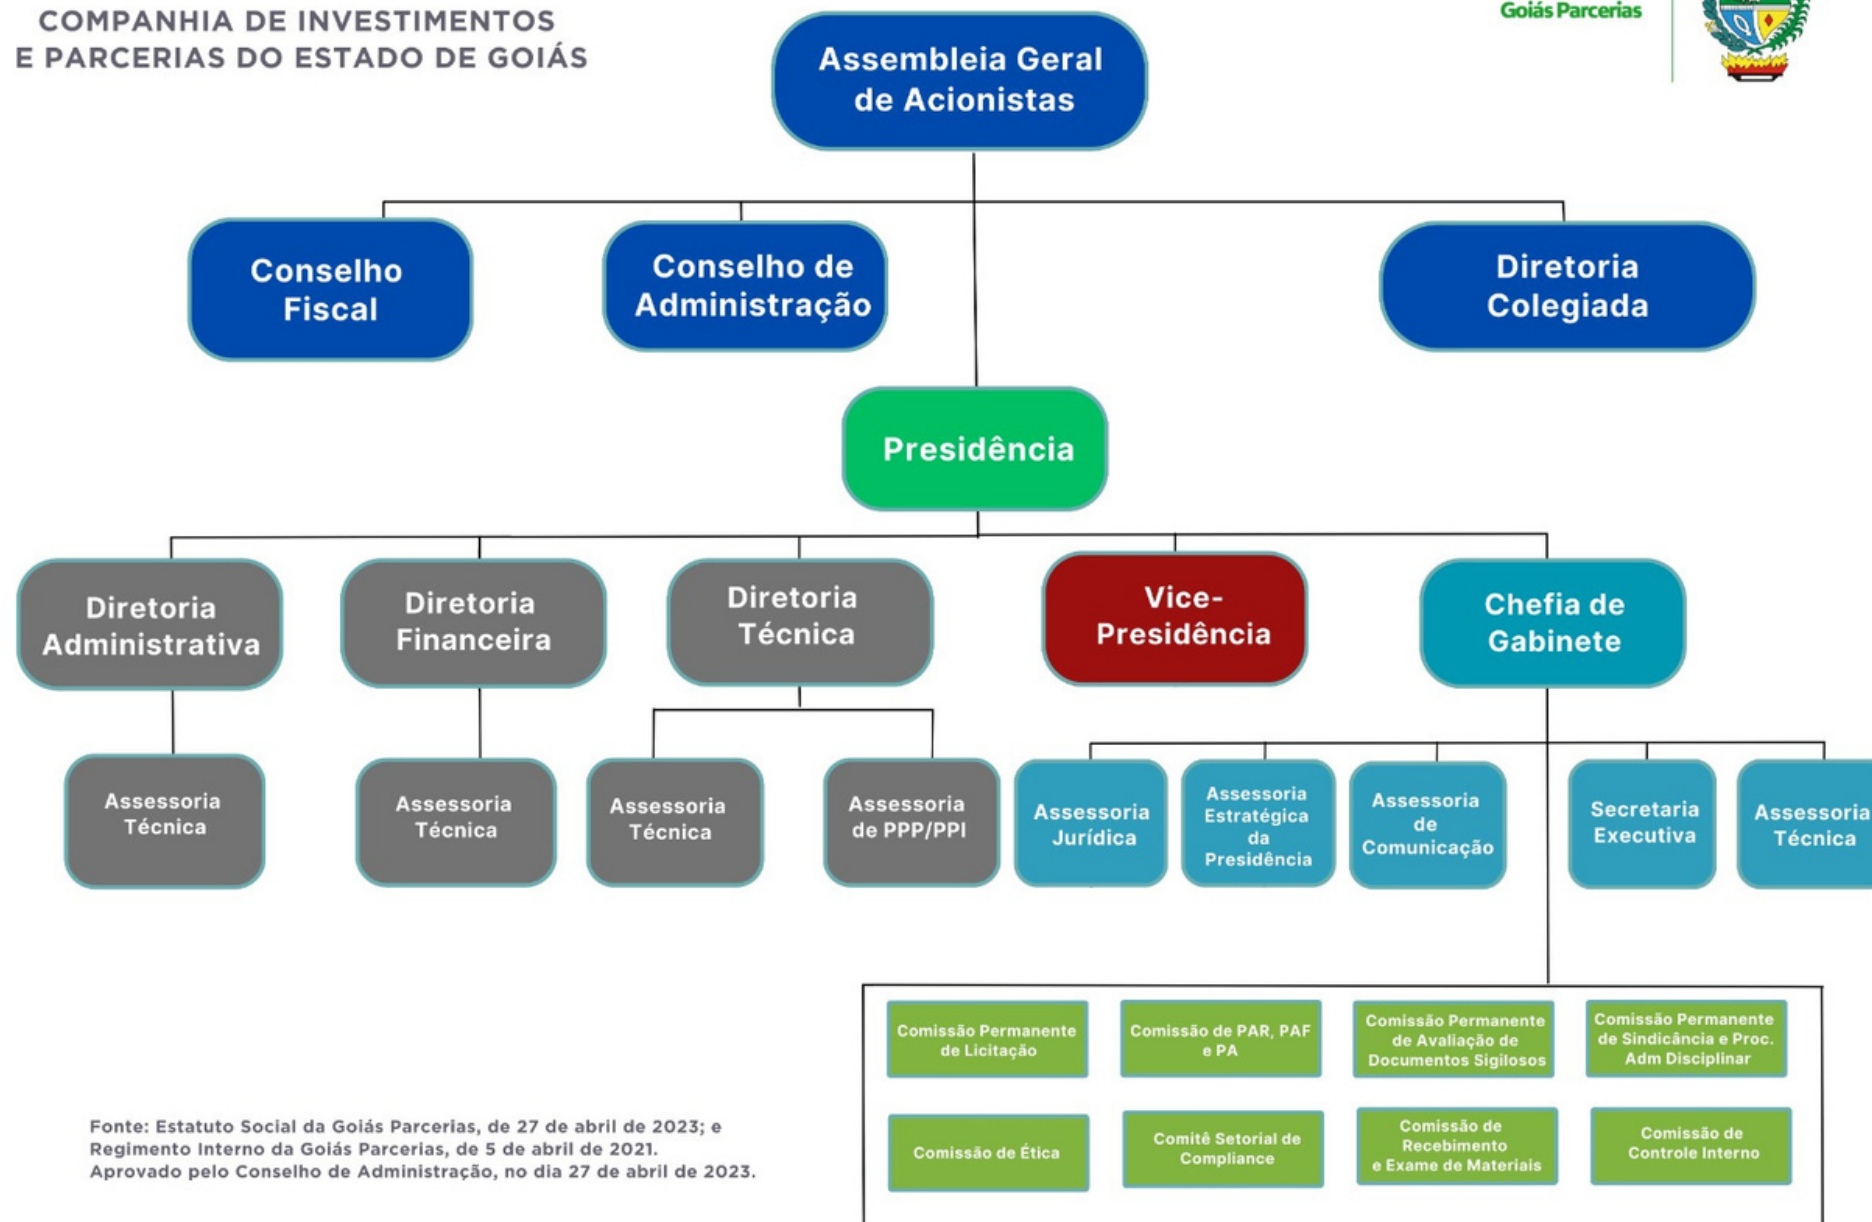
COMPANHIA DE INVESTIMENTOS E PARCERIAS DO ESTADO DE GOIÁS

Goiás Parcerias

Assembleia Geral de Acionistas

Conselho Fiscal

Conselho de Administração

Diretoria Colegiada

Presidência

Diretoria Administrativa

Diretoria Financeira

Diretoria Técnica

Vice-Presidência

Chefia de Gabinete

Assessoria Técnica

Assessoria Técnica

Assessoria Técnica

Assessoria de PPP/PPI

Assessoria Jurídica

Assessoria Estratégica da Presidência

Assessoria de Comunicação

Secretaria Executiva

Assessoria Técnica

Comissão Permanente de Licitação

Comissão de PAR, PAF e PA

Comissão Permanente de Avaliação de Documentos Sigilosos

Comissão Permanente de Sindicância e Proc. Adm Disciplinar

Comissão de Ética

Comitê Setorial de Compliance

Comissão de Recebimento e Exame de Materiais

Comissão de Controle Interno

Fonte: Estatuto Social da Goiás Parcerias, de 27 de abril de 2023; e Regimento Interno da Goiás Parcerias, de 5 de abril de 2021. Aprovado pelo Conselho de Administração, no dia 27 de abril de 2023.